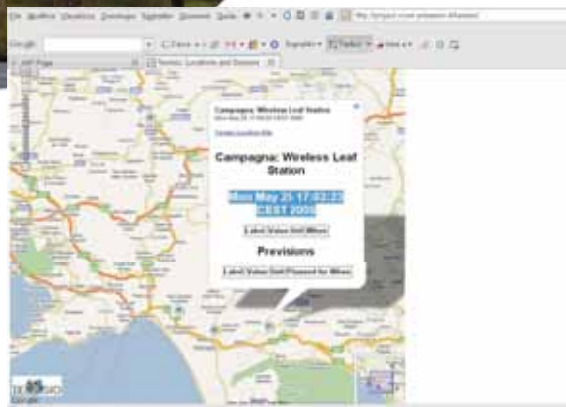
File Modifica Visualizza Cronologia Segnalibri Strumenti Aiuto

Google

Cerca

Segnalibri

Traduci

Invia a

Campagna: Wireless Leaf Station

Campagna: Wireless Leaf Station

Mon May 25 17:03:32 CEST 2009

Latest Value Grid Minor

Previsions

Latest Value Grid Planned for Minor

Google